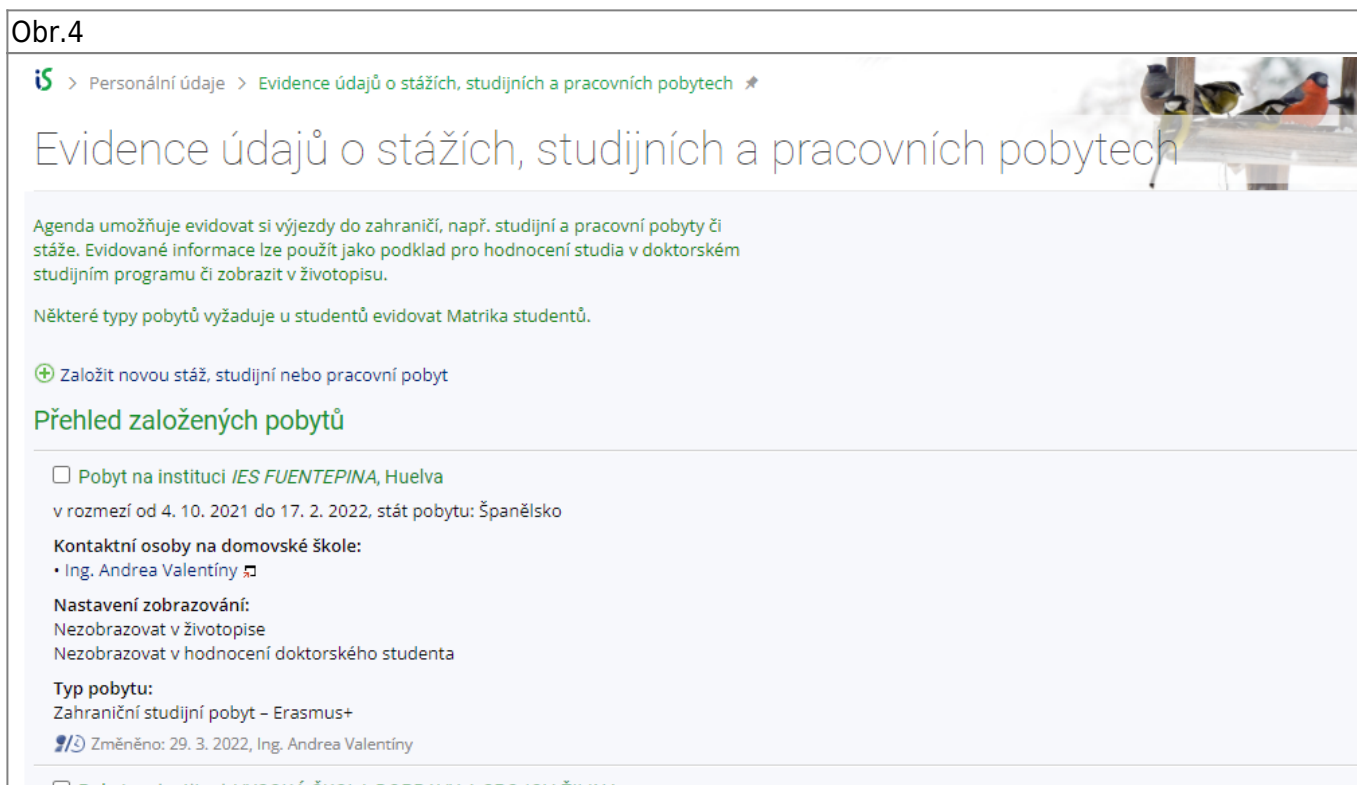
Obr.4

iS > Personální údaje > Evidence údajů o stážích, studijních a pracovních pobytech

Evidence údajů o stážích, studijních a pracovních pobytech

Agenda umožňuje evidovat si výjezdy do zahraničí, např. studijní a pracovní pobyty či stáže. Evidované informace lze použít jako podklad pro hodnocení studia v doktorském studijním programu či zobrazit v životopisu.

Některé typy pobytů vyžaduje u studentů evidovat Matrika studentů.

Založit novou stáž, studijní nebo pracovní pobyt

Přehled založených pobytů

Pobyt na instituci IES FUENTEPINA, Huelva

v rozmezí od 4. 10. 2021 do 17. 2. 2022, stát pobytu: Španělsko

Kontaktní osoby na domovské škole:
• Ing. Andrea Valentíny

Nastavení zobrazování:
Nezobrazovat v životopise
Nezobrazovat v hodnocení doktorského studenta

Typ pobytu:
Zahraniční studijní pobyt – Erasmus+

Změněno: 29. 3. 2022, Ing. Andrea Valentíny

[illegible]